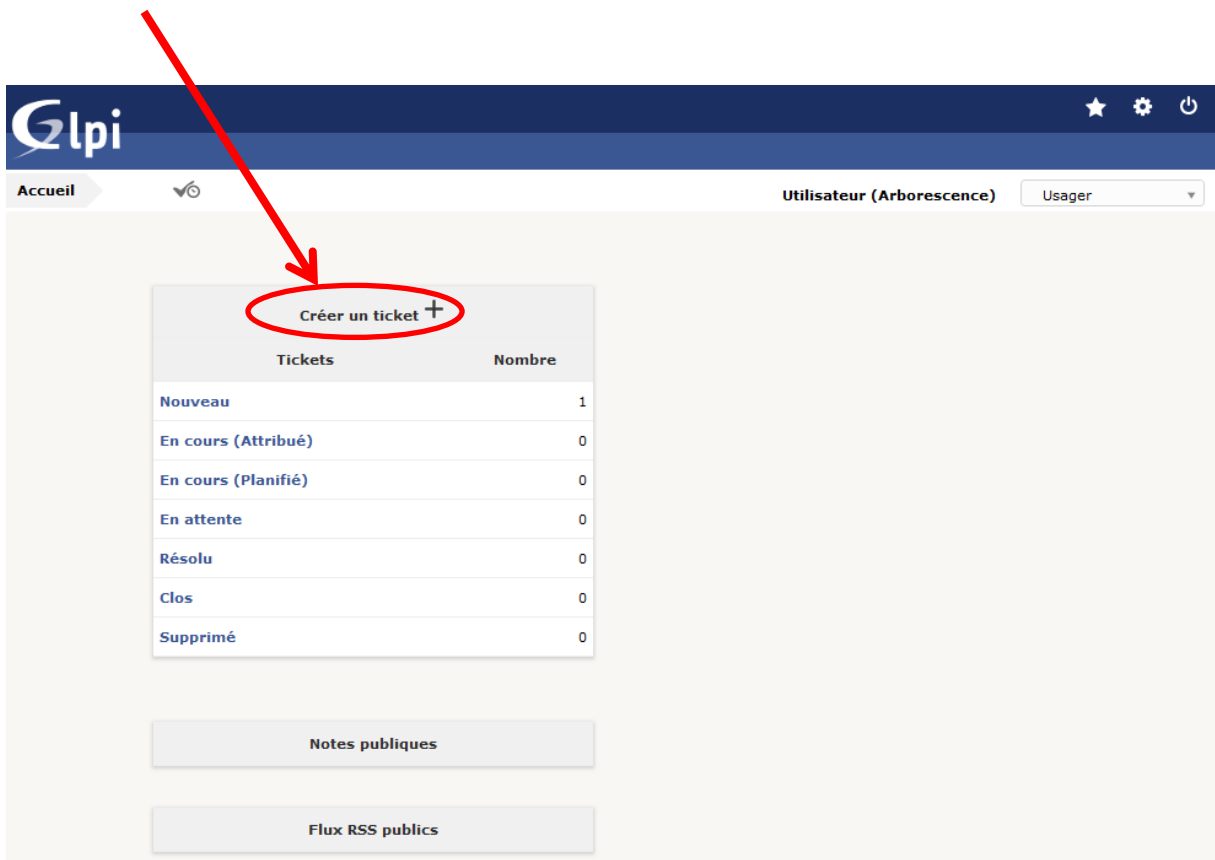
Glpi

Accueil

Utilisateur (Arborescence) Usager

Créer un ticket +

| Tickets | Nombre |
|---|---|
| Nouveau | 1 |
| En cours (Attribué) | 0 |
| En cours (Planifié) | 0 |
| En attente | 0 |
| Résolu | 0 |
| Clos | 0 |
| Supprimé | 0 |

Notes publiques

Flux RSS publics